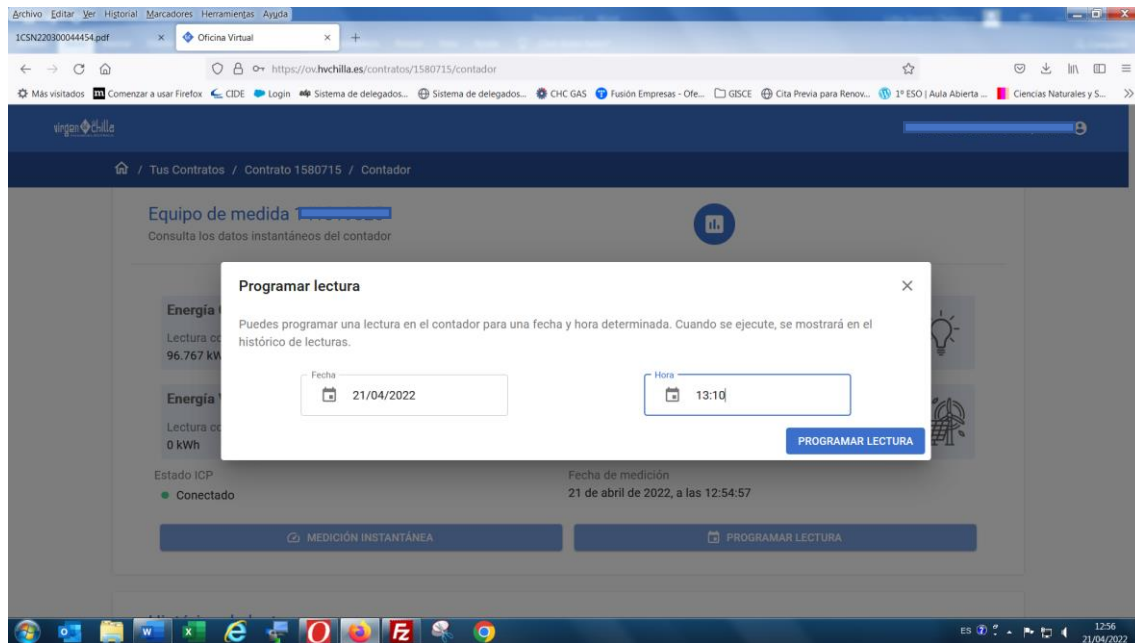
Archivo Editar Ver Historial Marcadores Herramientas Ayuda

1CSN220300044454.pdf × Oficina Virtual × +

https://ov.hvchilla.es/contratos/1580715/contador

Más visitados Comenzar a usar Firefox CIDE Login Sistema de delegados... Sistema de delegados... CHC GAS Fusión Empresas - Ofe... GISCE Cita Previa para Renov... 1º ESO | Aula Abierta ... Ciencias Naturales y S...

virgen chilla

Tus Contratos / Contrato 1580715 / Contador

Equipo de medida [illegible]
Consulta los datos instantáneos del contador

Energía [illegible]
Lectura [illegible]
96.767 k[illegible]

Energía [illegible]
Lectura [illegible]
0 kWh

Estado ICP
Conectado

Fecha de medición
21 de abril de 2022, a las 12:54:57

MEDICIÓN INSTANTÁNEA

PROGRAMAR LECTURA

Programar lectura

Puedes programar una lectura en el contador para una fecha y hora determinada. Cuando se ejecute, se mostrará en el histórico de lecturas.

Fecha
21/04/2022

Hora
13:10

PROGRAMAR LECTURA

ES 12:56 21/04/2022